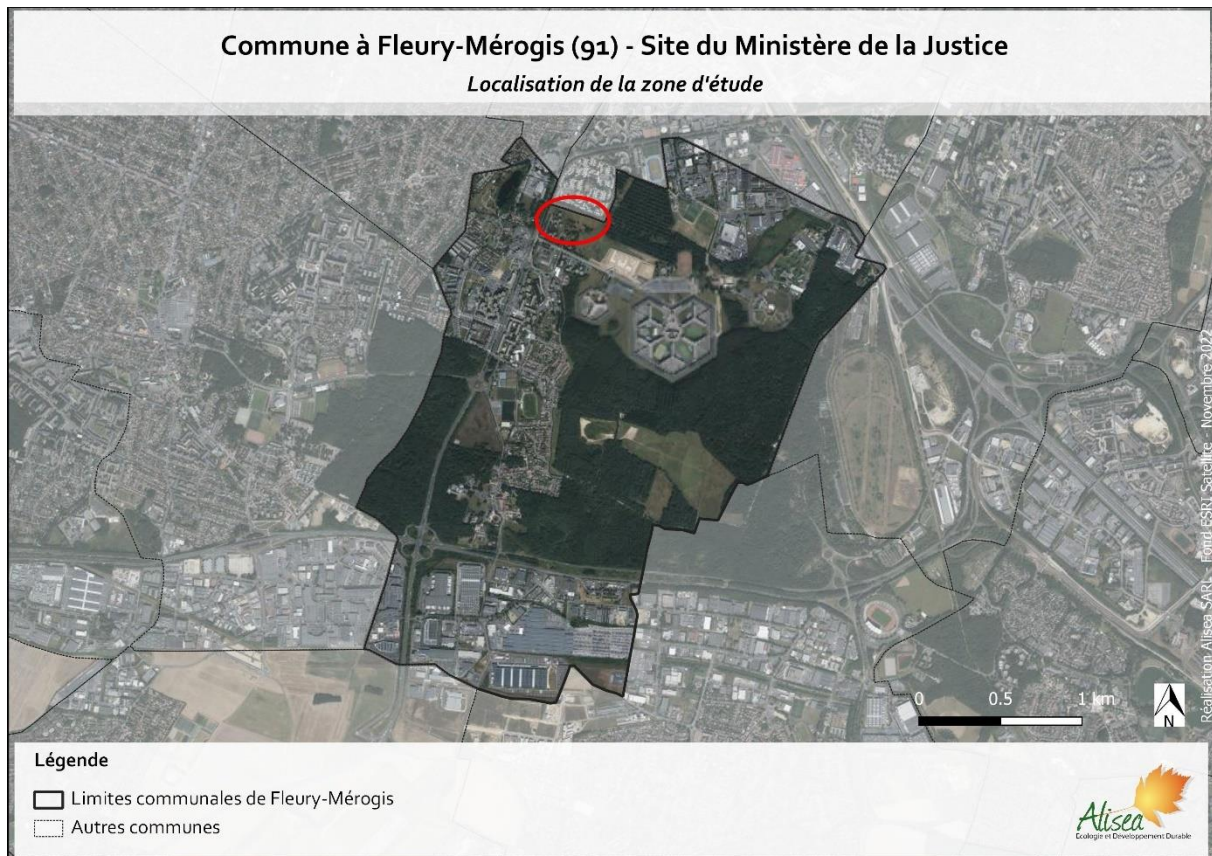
Commune à Fleury-Mérogis (91) - Site du Ministère de la Justice

Localisation de la zone d'étude

0 0.5 1 km

N

Réalisation Alisea SARL - Fond ESRI Satellite - Novembre 2022

Légende

Limites communales de Fleury-Mérogis

Autres communes

Alisea
Ecologie et Développement Durable